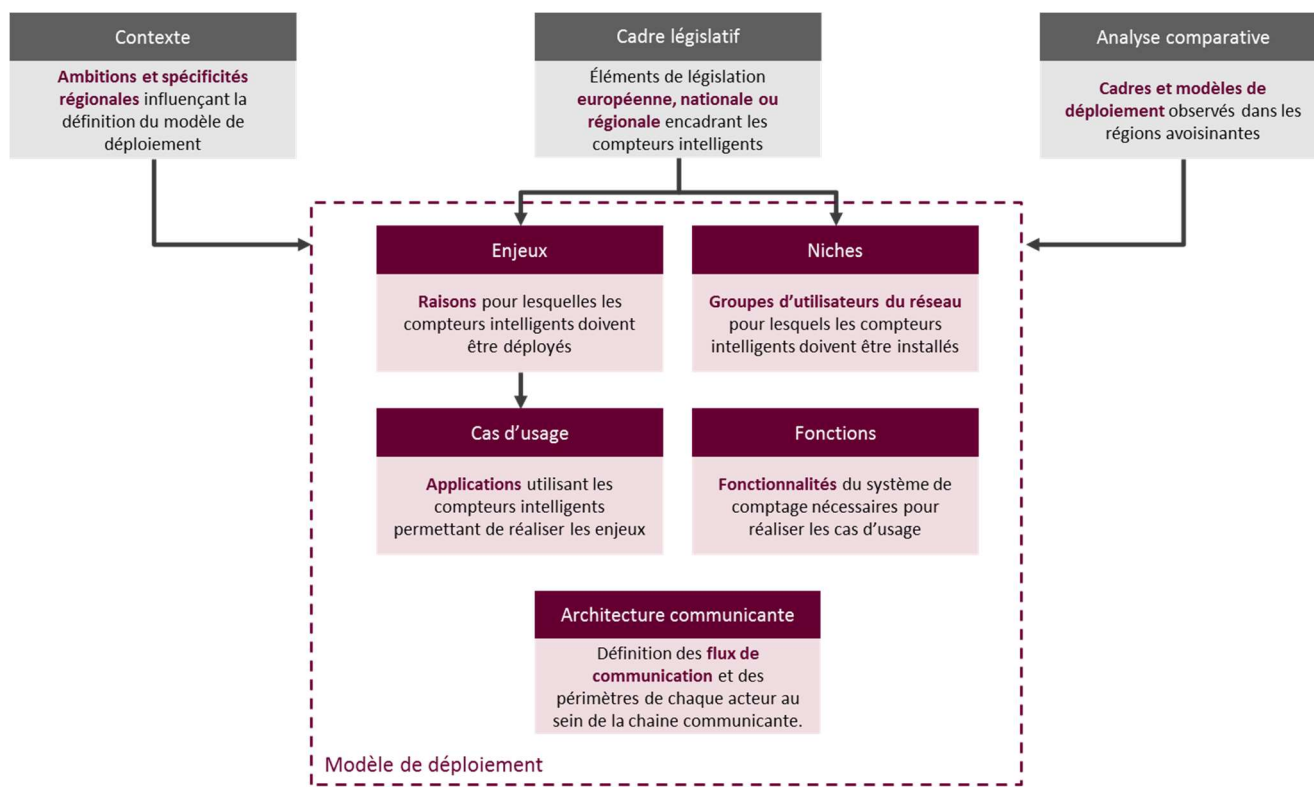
Contexte

Ambitions et spécificités régionales influençant la définition du modèle de déploiement

Cadre législatif

Éléments de législation européenne, nationale ou régionale encadrant les compteurs intelligents

Analyse comparative

Cadres et modèles de déploiement observés dans les régions avoisinantes

Enjeux

Raisons pour lesquelles les compteurs intelligents doivent être déployés

Niches

Groupes d'utilisateurs du réseau pour lesquels les compteurs intelligents doivent être installés

Cas d'usage

Applications utilisant les compteurs intelligents permettant de réaliser les enjeux

Fonctions

Fonctionnalités du système de comptage nécessaires pour réaliser les cas d'usage

Architecture communicante

Définition des flux de communication et des périmètres de chaque acteur au sein de la chaine communicante.

Modèle de déploiement